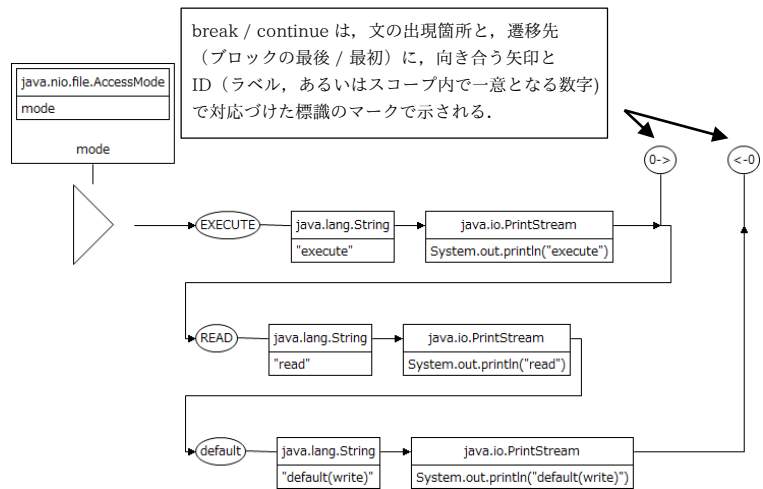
break / continue は，文の出現箇所と，遷移先（ブロックの最後 / 最初）に，向き合う矢印と ID（ラベル，あるいはスコープ内で一意となる数字）で対応づけた標識のマークで示される．

java.nio.file.AccessMode
mode
mode

0->
<-0

EXECUTE
java.lang.String
"execute"
java.io.PrintStream
System.out.println("execute")

READ
java.lang.String
"read"
java.io.PrintStream
System.out.println("read")

default
java.lang.String
"default(write)"
java.io.PrintStream
System.out.println("default(write)")